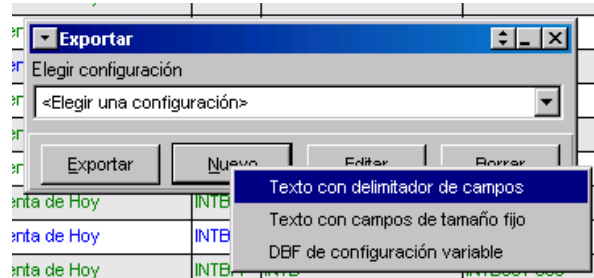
Exportar

Elegir configuración

<Elegir una configuración>

Exportar

Nuevo

Editar

Borrar

Texto con delimitador de campos

Texto con campos de tamaño fijo

DBF de configuración variable

enta de Hoy | INTB

enta de Hoy | INTB

enta de Hoy | INTB